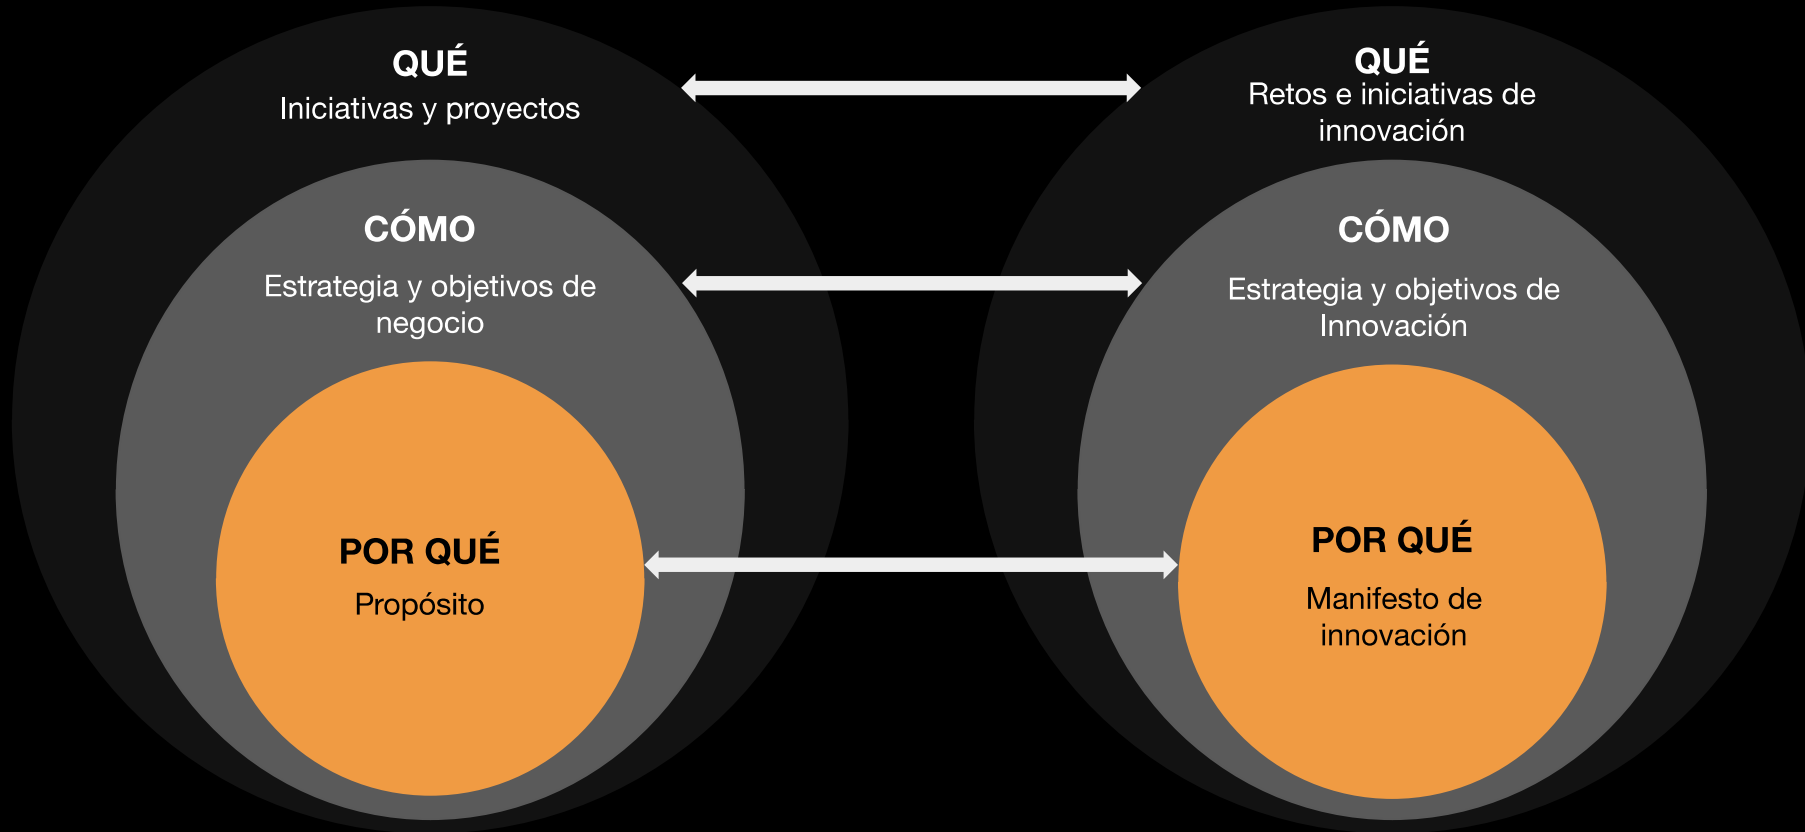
QUÉ
Iniciativas y proyectos

CÓMO
Estrategia y objetivos de negocio

POR QUÉ
Propósito

QUÉ
Retos e iniciativas de innovación

CÓMO
Estrategia y objetivos de Innovación

POR QUÉ
Manifesto de innovación